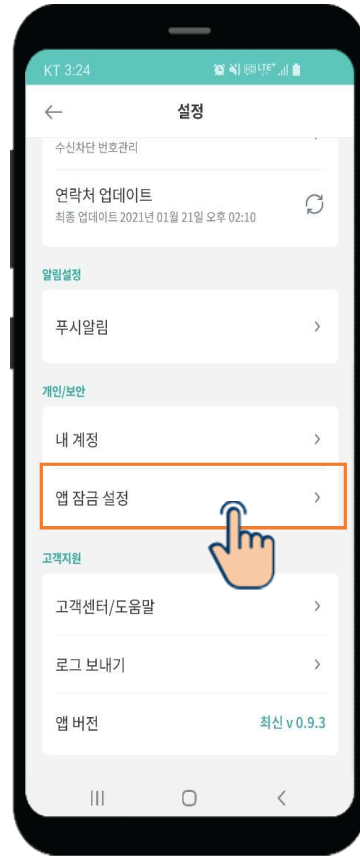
KT 3:24

설정

수신차단 번호관리

연락처 업데이트
최종 업데이트 2021년 01월 21일 오후 02:10

알림설정

푸시알림

개인/보안

내 계정

앱 잠금 설정

고객지원

고객센터/도움말

로그 보내기

앱 버전 최신 v 0.9.3